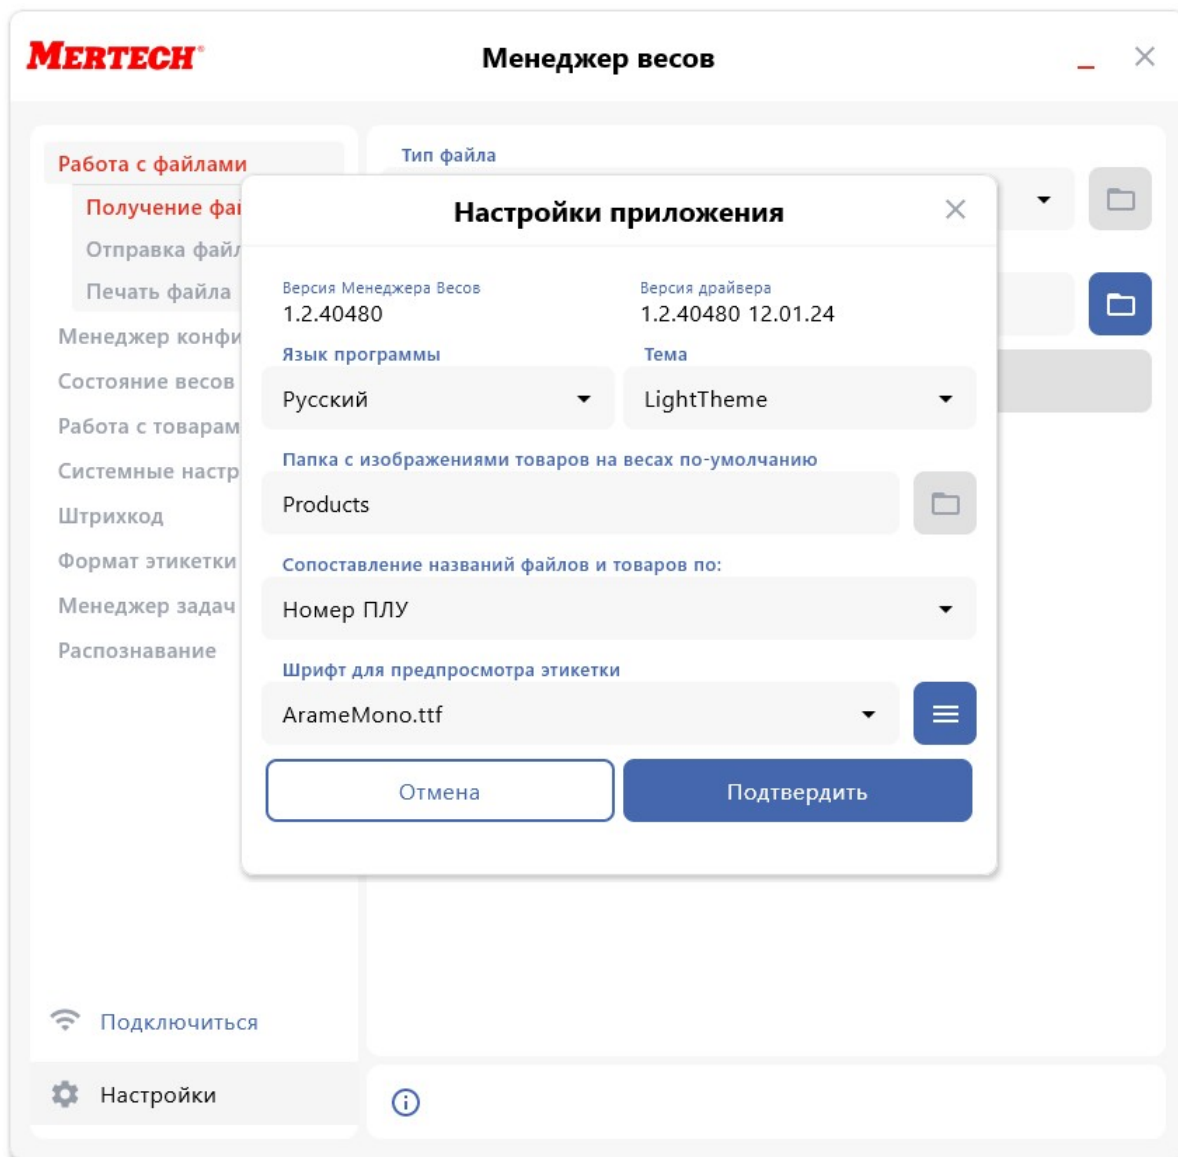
MERTECH®

Менеджер весов

Работа с файлами
Получение фай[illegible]
Отправка файл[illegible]
Печать файла
Менеджер конфи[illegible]
Состояние весов
Работа с товарам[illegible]
Системные настр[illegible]
Штрихкод
Формат этикетки
Менеджер задач
Распознавание

Подключиться

Настройки

Тип файла

Настройки приложения

Версия Менеджера Весов
1.2.40480

Версия драйвера
1.2.40480 12.01.24

Язык программы
Русский

Тема
LightTheme

Папка с изображениями товаров на весах по-умолчанию
Products

Сопоставление названий файлов и товаров по:
Номер ПЛУ

Шрифт для предпросмотра этикетки
ArameMono.ttf

Отмена
Подтвердить